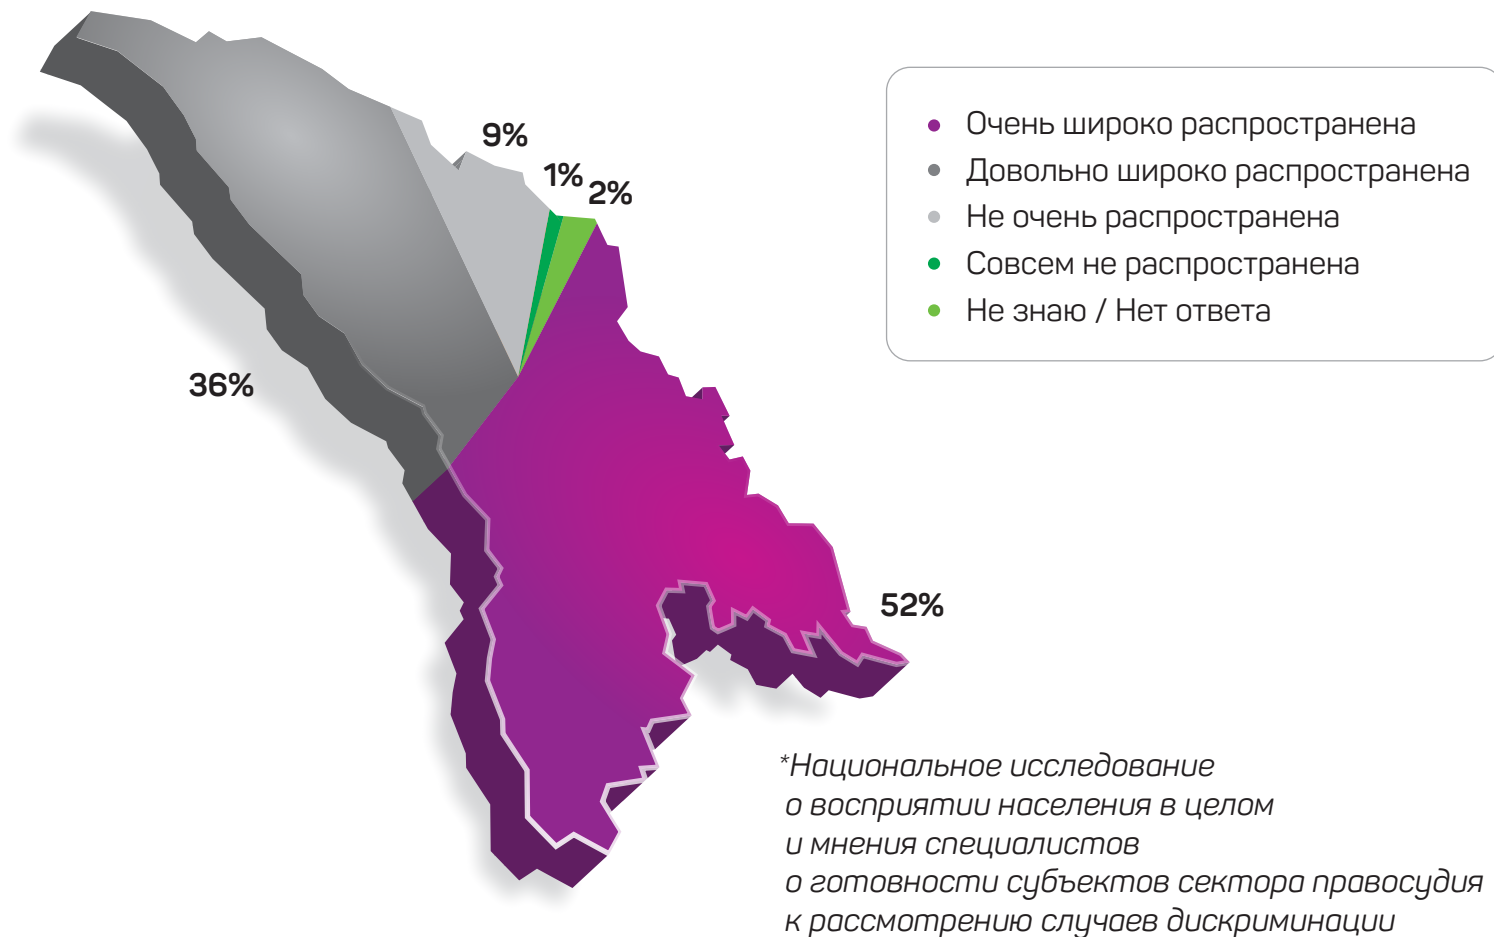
9%

1%

2%

36%

52%

Очень широко распространена
Довольно широко распространена
Не очень распространена
Совсем не распространена
Не знаю / Нет ответа

*Национальное исследование о восприятии населения в целом и мнения специалистов о готовности субъектов сектора правосудия к рассмотрению случаев дискриминации